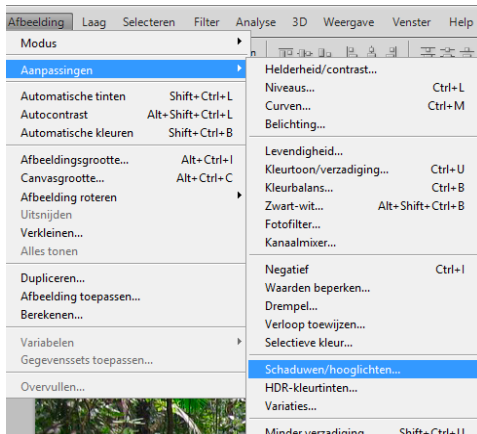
Afbeelding Laag Selecteren Filter Analyse 3D Weergave Venster Help

Modus
Aanpassingen
Automatische tinten Shift+Ctrl+L
Autocontrast Alt+Shift+Ctrl+L
Automatische kleuren Shift+Ctrl+B
Afbeeldingsgrootte... Alt+Ctrl+I
Canvasgrootte... Alt+Ctrl+C
Afbeelding roteren
Uitsnijden
Verkleinen...
Alles tonen
Dupliceren...
Afbeelding toepassen...
Berekenen...
Variabelen
Gegevenssets toepassen...
Overvullen...

Helderheid/contrast...
Niveaus... Ctrl+L
Curven... Ctrl+M
Belichting...
Levendigheid...
Kleurtoon/verzadiging... Ctrl+U
Kleurbalans... Ctrl+B
Zwart-wit... Alt+Shift+Ctrl+B
Fotofilter...
Kanaalmixer...
Negatief Ctrl+I
Waarden beperken...
Drempel...
Verloop toewijzen...
Selectieve kleur...
Schaduwen/hooglichten...
HDR-kleurtinten...
Variaties...
Minder verzadiging Shift+Ctrl+U